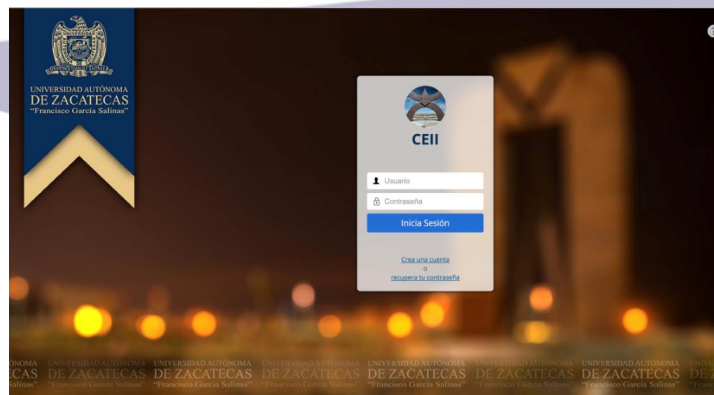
UNIVERSIDAD AUTÓNOMA
DE ZACATECAS
"Francisco García Salinas"

CEII

Usuario

Contraseña

Inicia Sesión

Crea una cuenta
o
recupera tu contraseña

ONOMA CAS alinas" UNIVERSIDAD AUTÓNOMA DE ZACATECAS "Francisco García Salinas" UNIVERSIDAD AUTÓNOMA DE ZACATECAS "Francisco García Salinas" UNIVERSIDAD AUTÓNOMA DE ZACATECAS "Francisco García Salinas" UNIVERSIDAD AUTÓNOMA DE ZACATECAS "Francisco García Salinas" UNIVERSIDAD AUTÓNOMA DE ZACATECAS "Francisco García Salinas" UNIVERSIDAD AUTÓNOMA DE ZACATECAS "Francisco García Salinas" UNIV DE